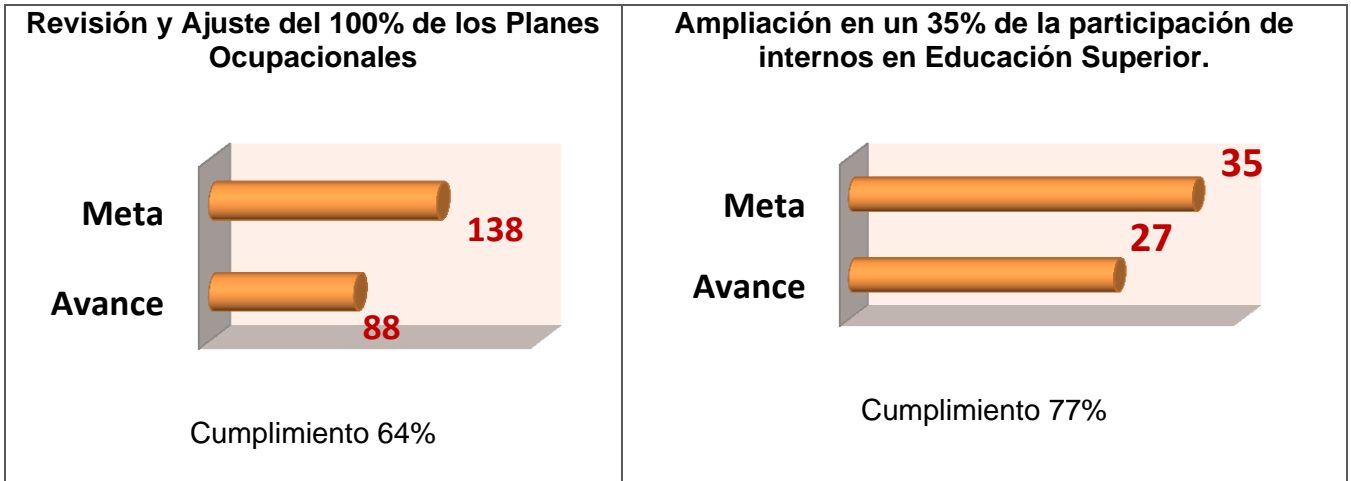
Revisión y Ajuste del 100% de los Planes Ocupacionales

Meta
138
Avance
88

Cumplimiento 64%

Ampliación en un 35% de la participación de internos en Educación Superior.

35
Meta
27
Avance

Cumplimiento 77%